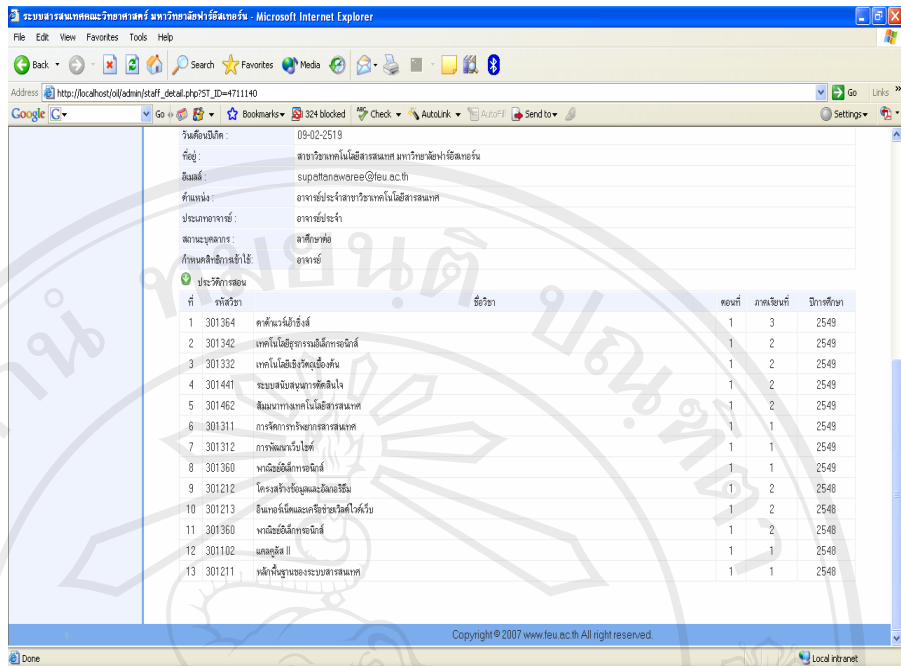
ระบบสารสนเทศคณะวิทยาศาสตร์ มหาวิทยาลัยฟาร์อีสเทอร์น - Microsoft Internet Explorer

File Edit View Favorites Tools Help

Back Search Favorites Media

Address http://localhost/oil/admin/staff_detail.php?ST_ID=4711140 Go Links

Google G- Go Bookmarks 324 blocked Check AutoLink AutoFill Send to Settings

| | |
|---|---|
| วันเดือนปีเกิด : | 09-02-2519 |
| ที่อยู่ : | สาขาวิชาเทคโนโลยีสารสนเทศ มหาวิทยาลัยฟาร์อีสเทอร์น |
| อีเมลล์ : | supattanawaree@feu.ac.th |
| ตำแหน่ง : | อาจารย์ประจำสาขาวิชาเทคโนโลยีสารสนเทศ |
| ประเภทอาจารย์ : | อาจารย์ประจำ |
| สถานะบุคลากร : | ลาศึกษาต่อ |
| กำหนดสิทธิการเข้าใช้: | อาจารย์ |

ประวัติการสอน

| ที่ | รหัสวิชา | ชื่อวิชา | ตอนที่ | ภาคเรียนที่ | ปีการศึกษา |
|---|---|---|---|---|---|
| 1 | 301364 | คาต้าแวร์เฮ้าซิ่งส์ | 1 | 3 | 2549 |
| 2 | 301342 | เทคโนโลยีธุรกรรมอิเล็กทรอนิกส์ | 1 | 2 | 2549 |
| 3 | 301332 | เทคโนโลยีเชิงวัตถุเบื้องต้น | 1 | 2 | 2549 |
| 4 | 301441 | ระบบสนับสนุนการตัดสินใจ | 1 | 2 | 2549 |
| 5 | 301462 | สัมมนาทางเทคโนโลยีสารสนเทศ | 1 | 2 | 2549 |
| 6 | 301311 | การจัดการทรัพยากรสารสนเทศ | 1 | 1 | 2549 |
| 7 | 301312 | การพัฒนาเว็บไซต์ | 1 | 1 | 2549 |
| 8 | 301360 | พาณิชย์อิเล็กทรอนิกส์ | 1 | 1 | 2549 |
| 9 | 301212 | โครงสร้างข้อมูลและอัลกอริธึม | 1 | 2 | 2548 |
| 10 | 301213 | อินเทอร์เน็ตและเครือข่ายเวิลด์ไวด์เว็บ | 1 | 2 | 2548 |
| 11 | 301360 | พาณิชย์อิเล็กทรอนิกส์ | 1 | 2 | 2548 |
| 12 | 301102 | แคลคูลัส II | 1 | 1 | 2548 |
| 13 | 301211 | หลักพื้นฐานของระบบสารสนเทศ | 1 | 1 | 2548 |

Copyright © 2007 www.feu.ac.th All right reserved.

Done Local intranet